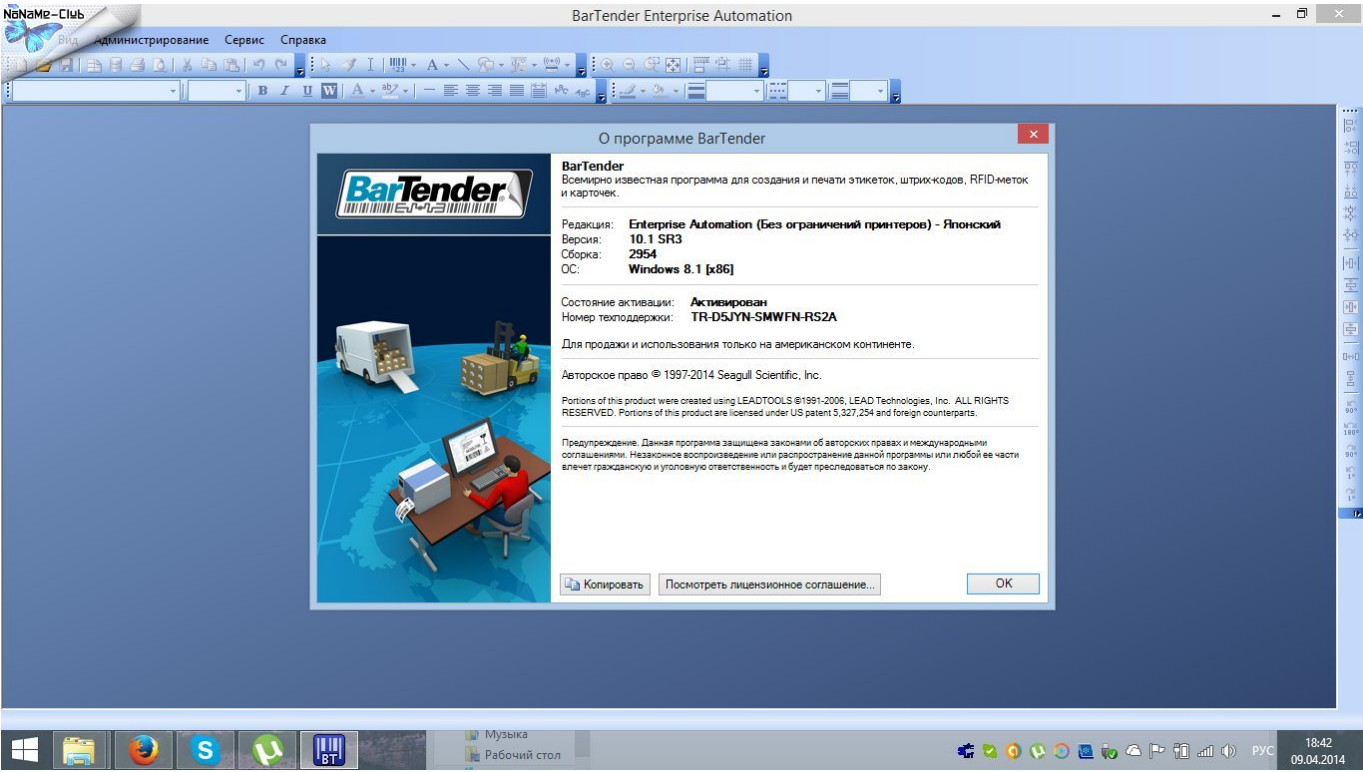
NoNaMe-Club

BarTender Enterprise Automation

Вид Администрирование Сервис Справка

B I U W

О программе BarTender

BarTender

BarTender
Всемирно известная программа для создания и печати этикеток, штрих-кодов, RFID-меток и карточек.

Редакция: Enterprise Automation (Без ограничений принтеров) - Японский
Версия: 10.1 SR3
Сборка: 2954
ОС: Windows 8.1 [x86]

Состояние активации: Активирован
Номер техподдержки: TR-D5JYN-SMWFN-RS2A

Для продажи и использования только на американском континенте.

Авторское право © 1997-2014 Seagull Scientific, Inc.

Portions of this product were created using LEADTOOLS ©1991-2006, LEAD Technologies, Inc. ALL RIGHTS RESERVED. Portions of this product are licensed under US patent 5,327,254 and foreign counterparts.

Предупреждение. Данная программа защищена законами об авторских правах и международными соглашениями. Незаконное воспроизведение или распространение данной программы или любой ее части влечет гражданскую и уголовную ответственность и будет преследоваться по закону.

Копировать Посмотреть лицензионное соглашение... OK

90° 180° 90° 1° 1°

BT

Музыка
Рабочий стол

РУС 18:42 09.04.2014